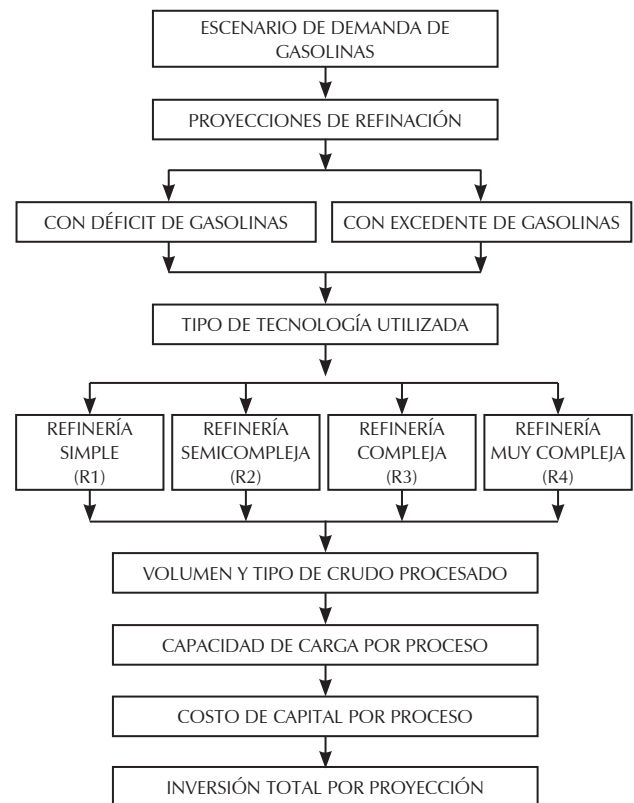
ESCENARIO DE DEMANDA DE GASOLINAS

PROYECCIONES DE REFINACIÓN

CON DÉFICIT DE GASOLINAS

CON EXCEDENTE DE GASOLINAS

TIPO DE TECNOLOGÍA UTILIZADA

REFINERÍA SIMPLE (R1)

REFINERÍA SEMICOMPLEJA (R2)

REFINERÍA COMPLEJA (R3)

REFINERÍA MUY COMPLEJA (R4)

VOLUMEN Y TIPO DE CRUDO PROCESADO

CAPACIDAD DE CARGA POR PROCESO

COSTO DE CAPITAL POR PROCESO

INVERSIÓN TOTAL POR PROYECCIÓN